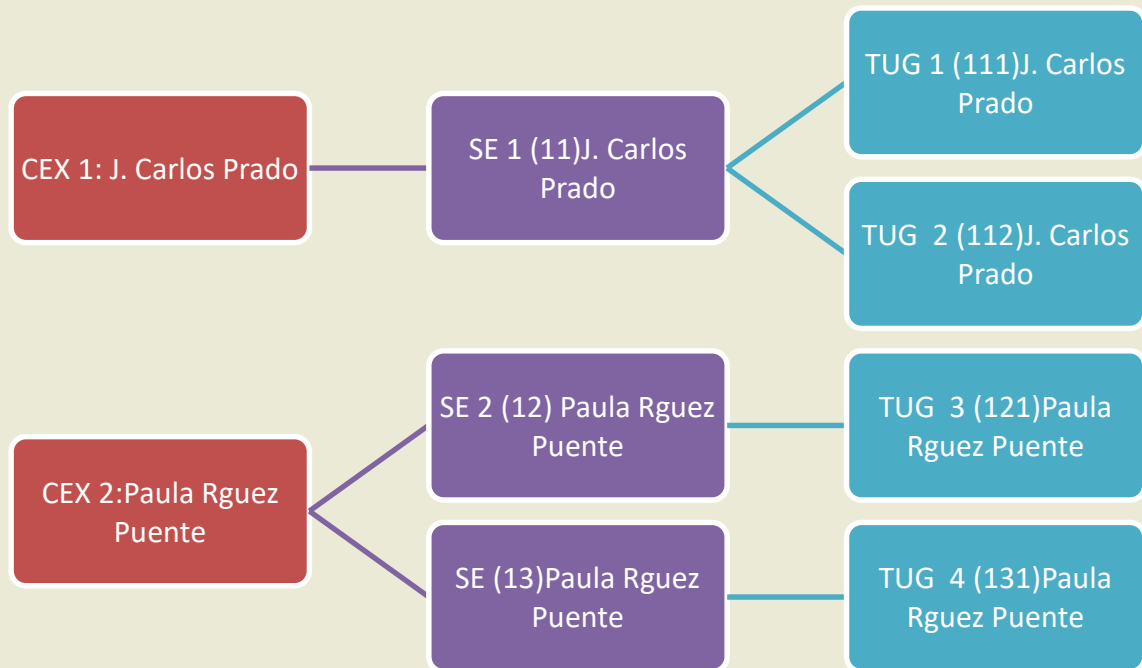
CEX 1: J. Carlos Prado

SE 1 (11)J. Carlos Prado

TUG 1 (111)J. Carlos Prado

TUG 2 (112)J. Carlos Prado

CEX 2:Paula Rguez Puente

SE 2 (12) Paula Rguez Puente

TUG 3 (121)Paula Rguez Puente

SE (13)Paula Rguez Puente

TUG 4 (131)Paula Rguez Puente